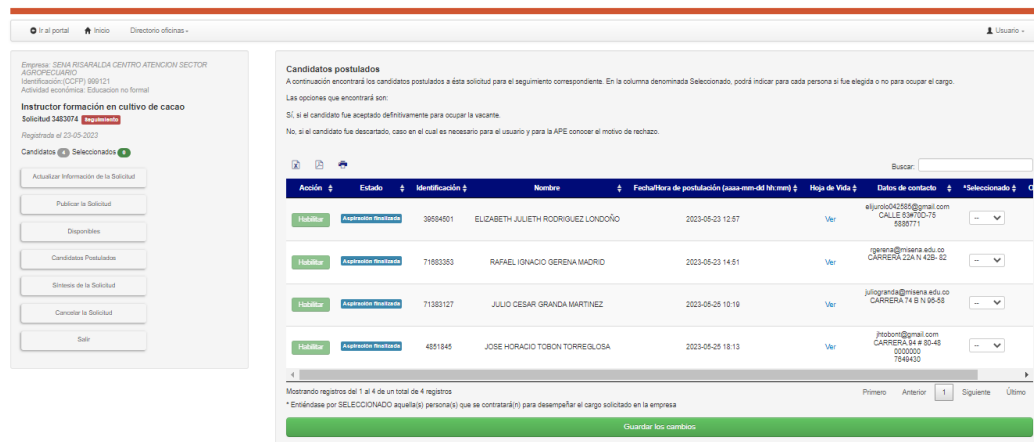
Ir al portal Inicio Directorio oficinas Usuario

Empresa: SENA RISARALDA CENTRO ATENCION SECTOR AGROPECUARIO
Identificación:(CCFP) 999121
Actividad económica: Educacion no formal

Instructor formación en cultivo de cacao
Solicitud 3483074 Seguimiento
Registrada el 23-05-2023

Candidatos 4 Seleccionados 0

Actualizar Información de la Solicitud
Publicar la Solicitud
Disponibles
Candidatos Postulados
Síntesis de la Solicitud
Cancelar la Solicitud
Salir

Candidatos postulados

A continuación encontrará los candidatos postulados a ésta solicitud para el seguimiento correspondiente. En la columna denominada Seleccionado, podrá indicar para cada persona si fue elegida o no para ocupar el cargo.

Las opciones que encontrará son:

Sí, si el candidato fue aceptado definitivamente para ocupar la vacante.

No, si el candidato fue descartado, caso en el cual es necesario para el usuario y para la APE conocer el motivo de rechazo.

Buscar:

| Acción | Estado | Identificación | Nombre | Fecha/Hora de postulación (aaaa-mm-dd hh:mm) | Hoja de Vida | Datos de contacto | *Seleccionado |
|---|---|---|---|---|---|---|---|
| Habilitar | Aspiración finalizada | 39584501 | ELIZABETH JULIETH RODRIGUEZ LONDOÑO | 2023-05-23 12:57 | Ver | elijurolo042585@gmail.com CALLE 63#70D-75 5885771 | -- |
| Habilitar | Aspiración finalizada | 71683353 | RAFAEL IGNACIO GERENA MADRID | 2023-05-23 14:51 | Ver | rgerena@misena.edu.co CARRERA 22A N 42B- 82 | -- |
| Habilitar | Aspiración finalizada | 71383127 | JULIO CESAR GRANDA MARTINEZ | 2023-05-25 10:19 | Ver | juliogranda@misena.edu.co CARRERA 74 B N 96-58 | -- |
| Habilitar | Aspiración finalizada | 4851845 | JOSE HORACIO TOBON TORREGLOSA | 2023-05-25 18:13 | Ver | jhtobont@gmail.com CARRERA 94 # 80-48 0000000 7649430 | -- |

Mostrando registros del 1 al 4 de un total de 4 registros

Primero Anterior 1 Siguiente Último

* Entiéndase por SELECCIONADO aquella(s) persona(s) que se contratará(n) para desempeñar el cargo solicitado en la empresa

Guardar los cambios